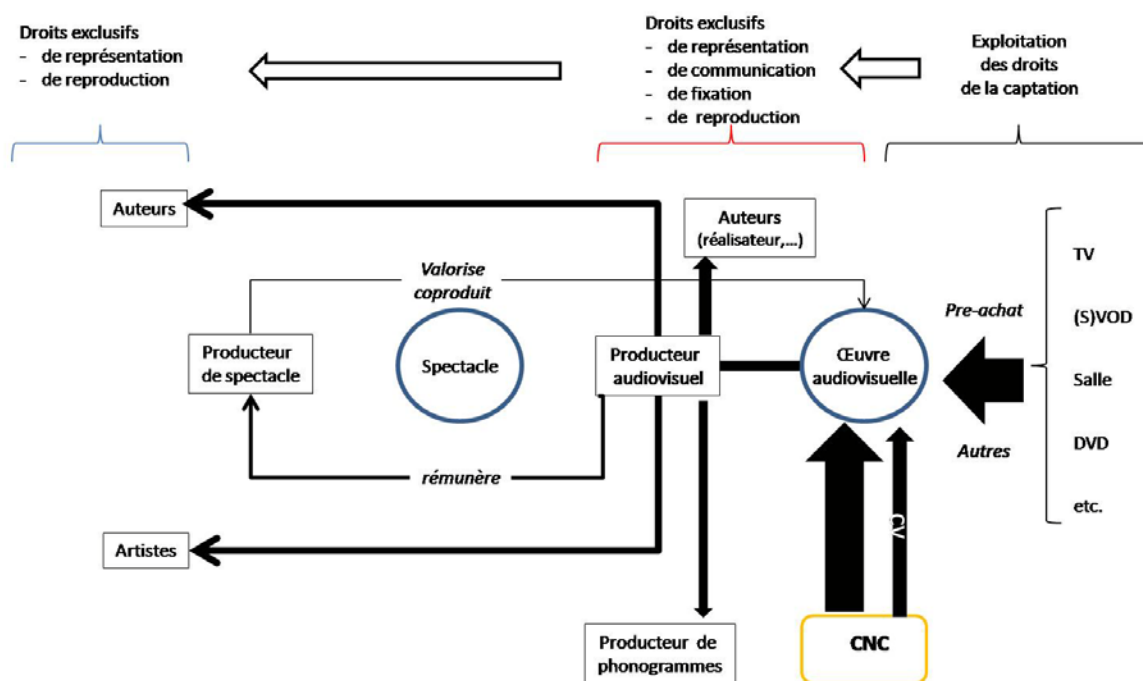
Droits exclusifs
- de représentation
- de reproduction

Droits exclusifs
- de représentation
- de communication
- de fixation
- de reproduction

Exploitation des droits de la captation

Auteurs

Auteurs (réalisateur,...)

Valorise coproduit

Producteur de spectacle

Spectacle

Producteur audiovisuel

Œuvre audiovisuelle

Pre-achat

Autres

TV

(S)VOD

Salle

DVD

etc.

rémunère

CV

Artistes

Producteur de phonogrammes

CNC